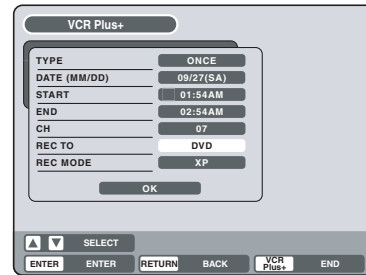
VCR Plus+

| TYPE | ONCE |
|---|---|
| DATE (MM/DD) | 09/27(SA) |
| START | 01:54AM |
| END | 02:54AM |
| CH | 07 |
| REC TO | DVD |
| REC MODE | XP |

OK

▲ ▼ SELECT

ENTER ENTER RETURN BACK VCR Plus+ END